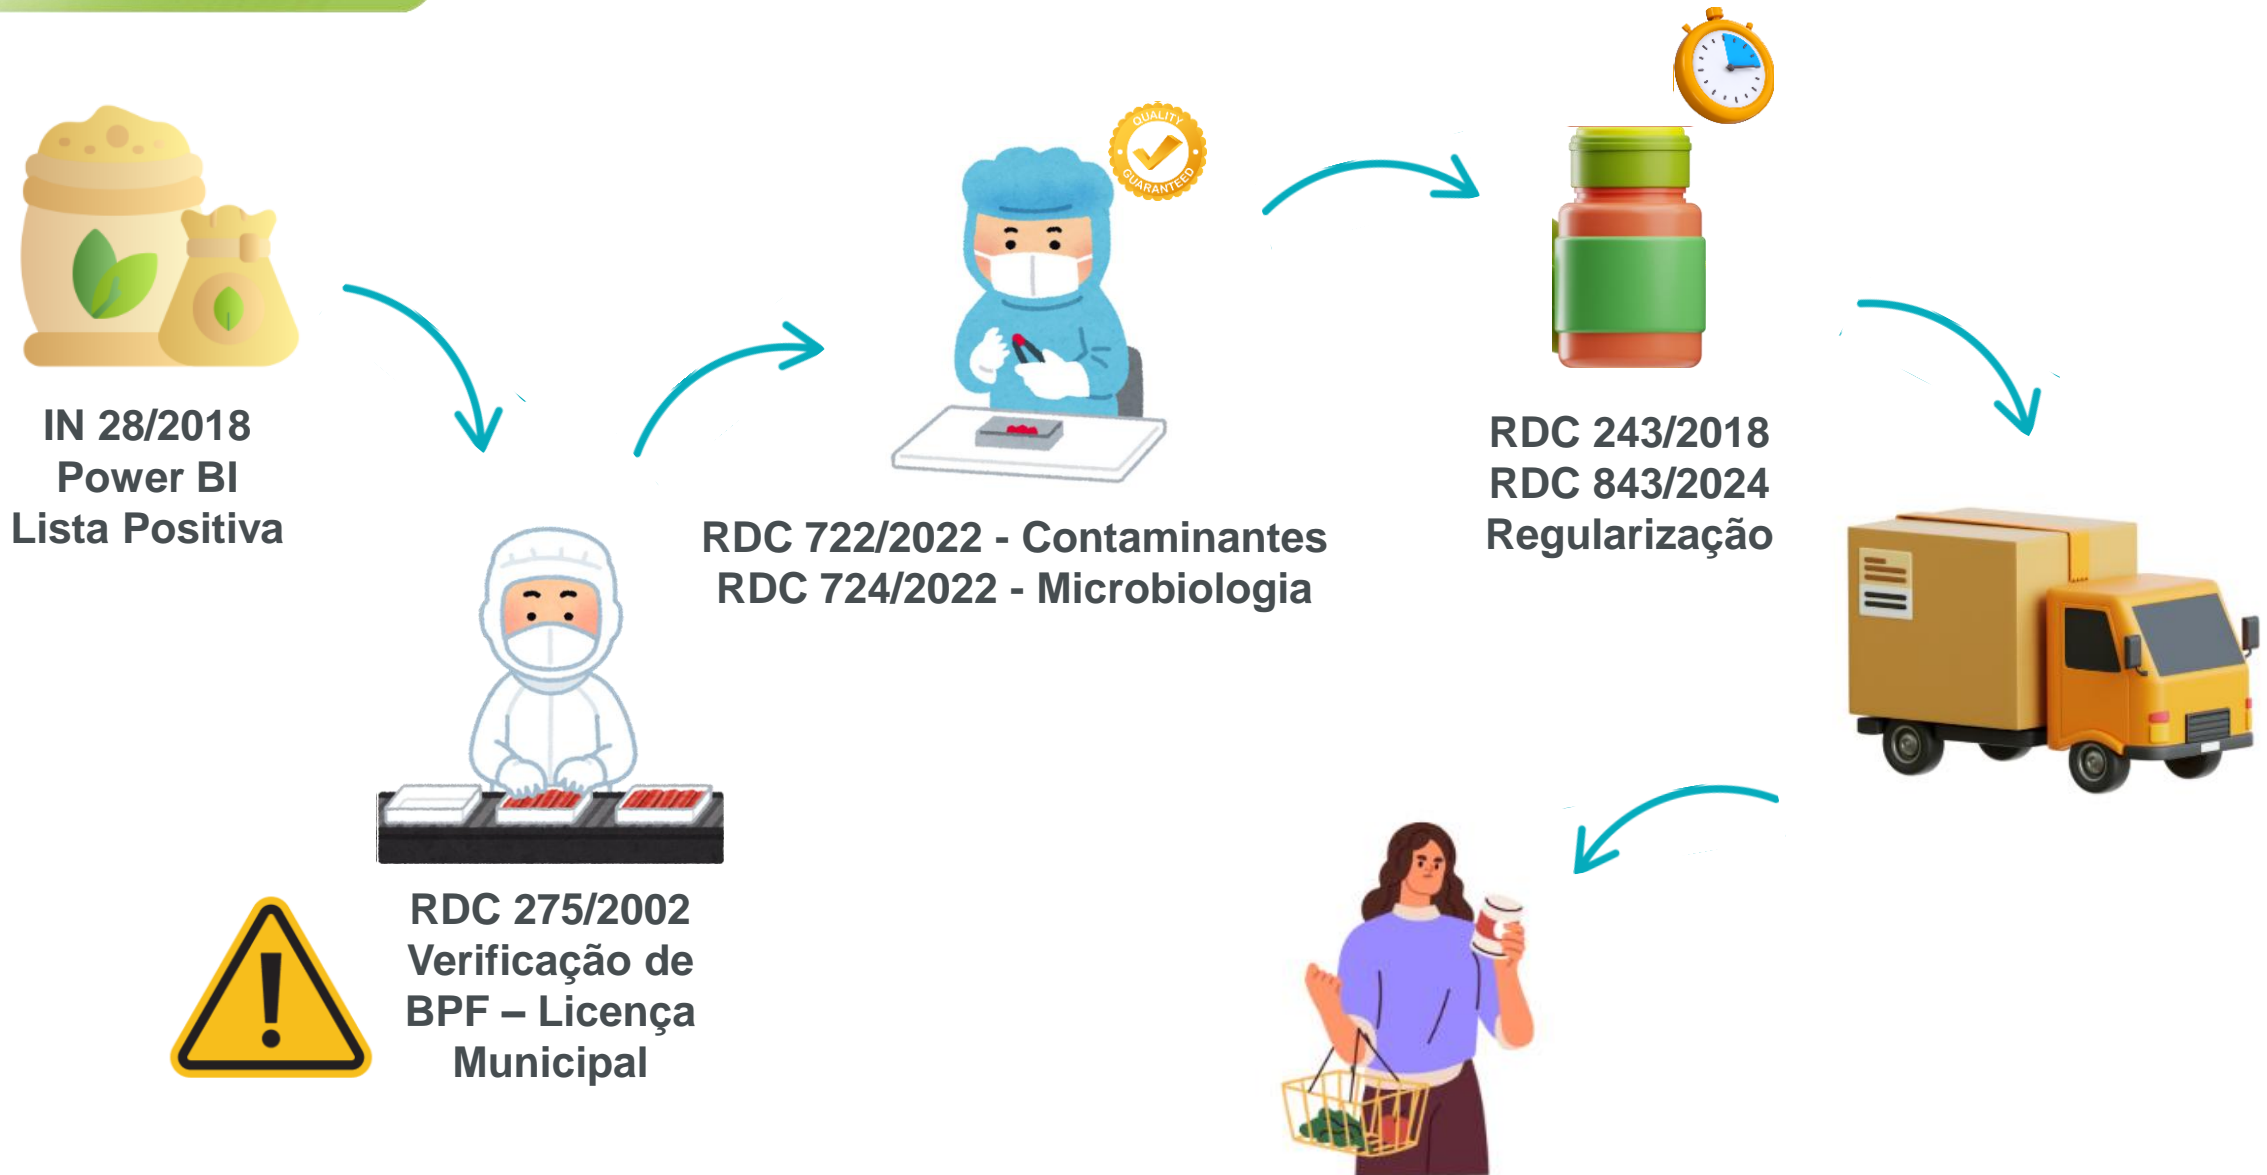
IN 28/2018
Power BI
Lista Positiva

RDC 275/2002
Verificação de
BPF – Licença
Municipal

QUALITY GUARANTEED

RDC 722/2022 - Contaminantes
RDC 724/2022 - Microbiologia

RDC 243/2018
RDC 843/2024
Regularização